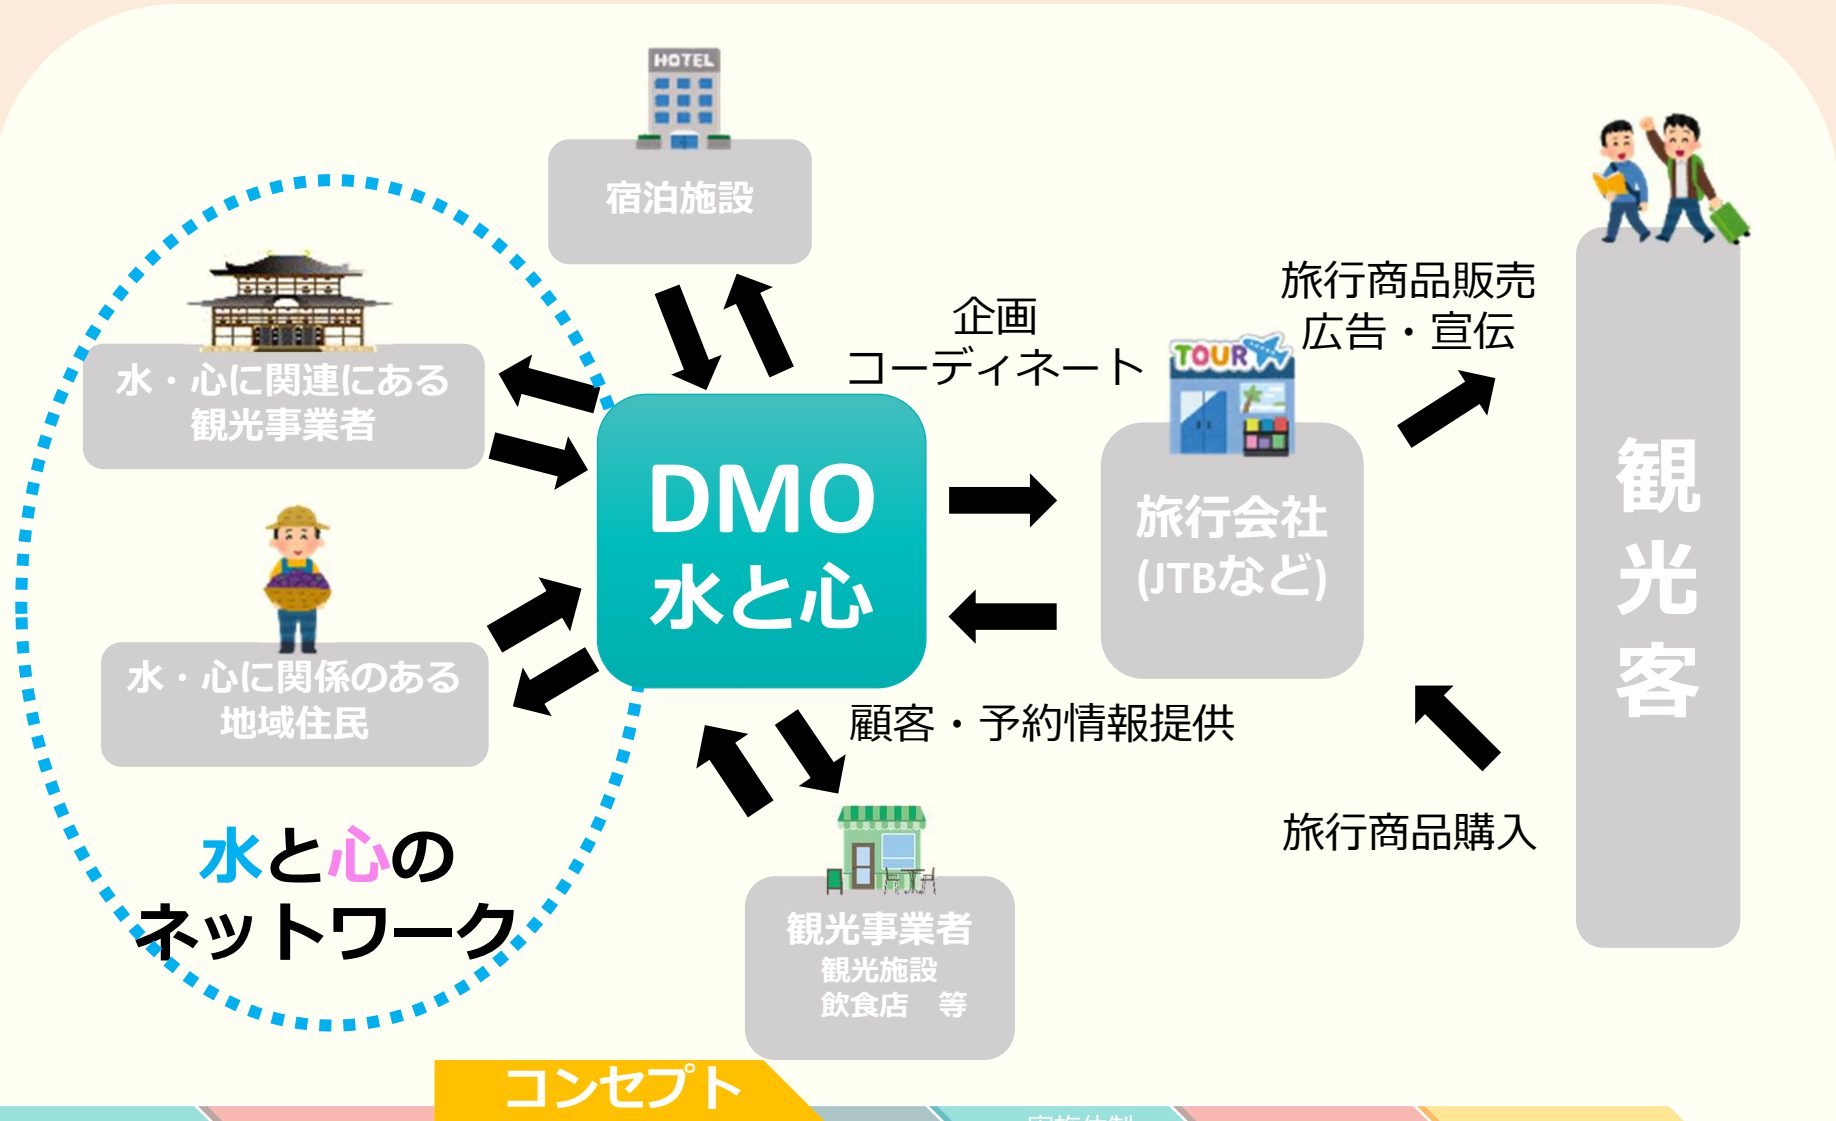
HOTEL

宿泊施設

水・心に関連にある観光事業者

水・心に関係のある地域住民

水と心のネットワーク

DMO
水と心

企画
コーディネート

TOUR

旅行会社
(JTBなど)

旅行商品販売
広告・宣伝

観光客

顧客・予約情報提供

旅行商品購入

観光事業者
観光施設
飲食店　等

コンセプト

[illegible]